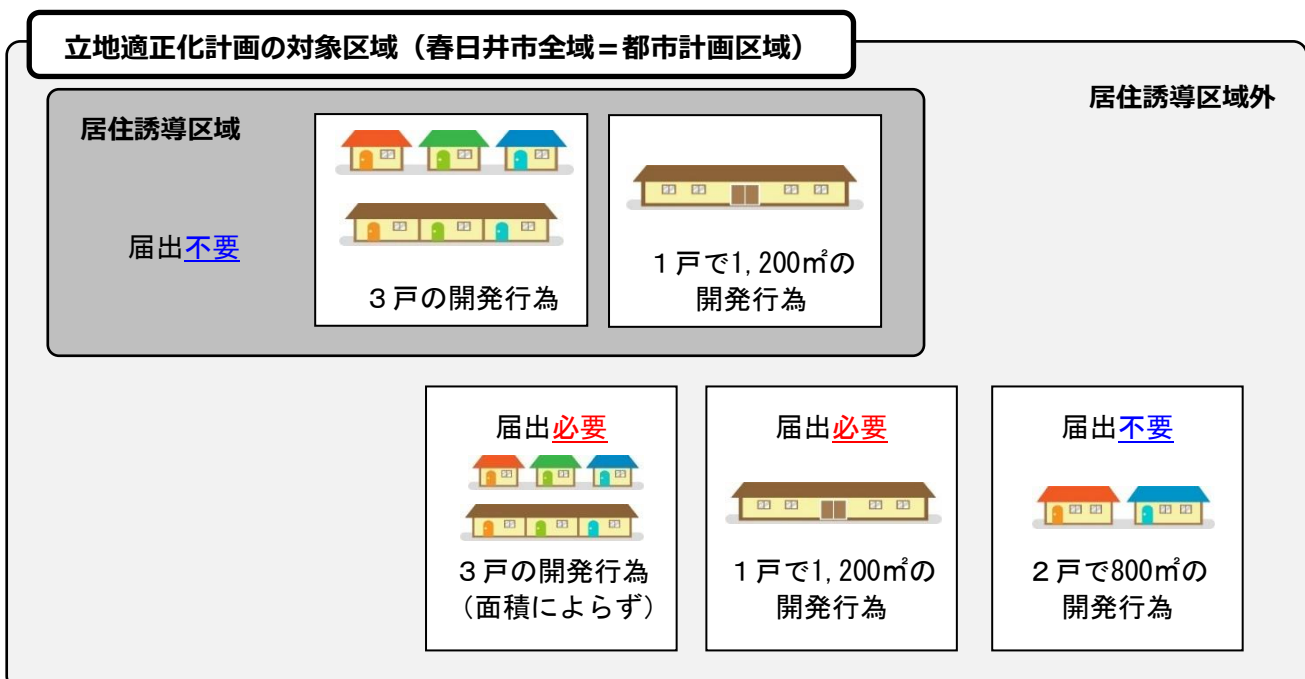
立地適正化計画の対象区域（春日井市全域＝都市計画区域）

居住誘導区域外

居住誘導区域

届出不要

３戸の開発行為

１戸で1,200㎡の開発行為

届出必要

３戸の開発行為（面積によらず）

届出必要

１戸で1,200㎡の開発行為

届出不要

２戸で800㎡の開発行為